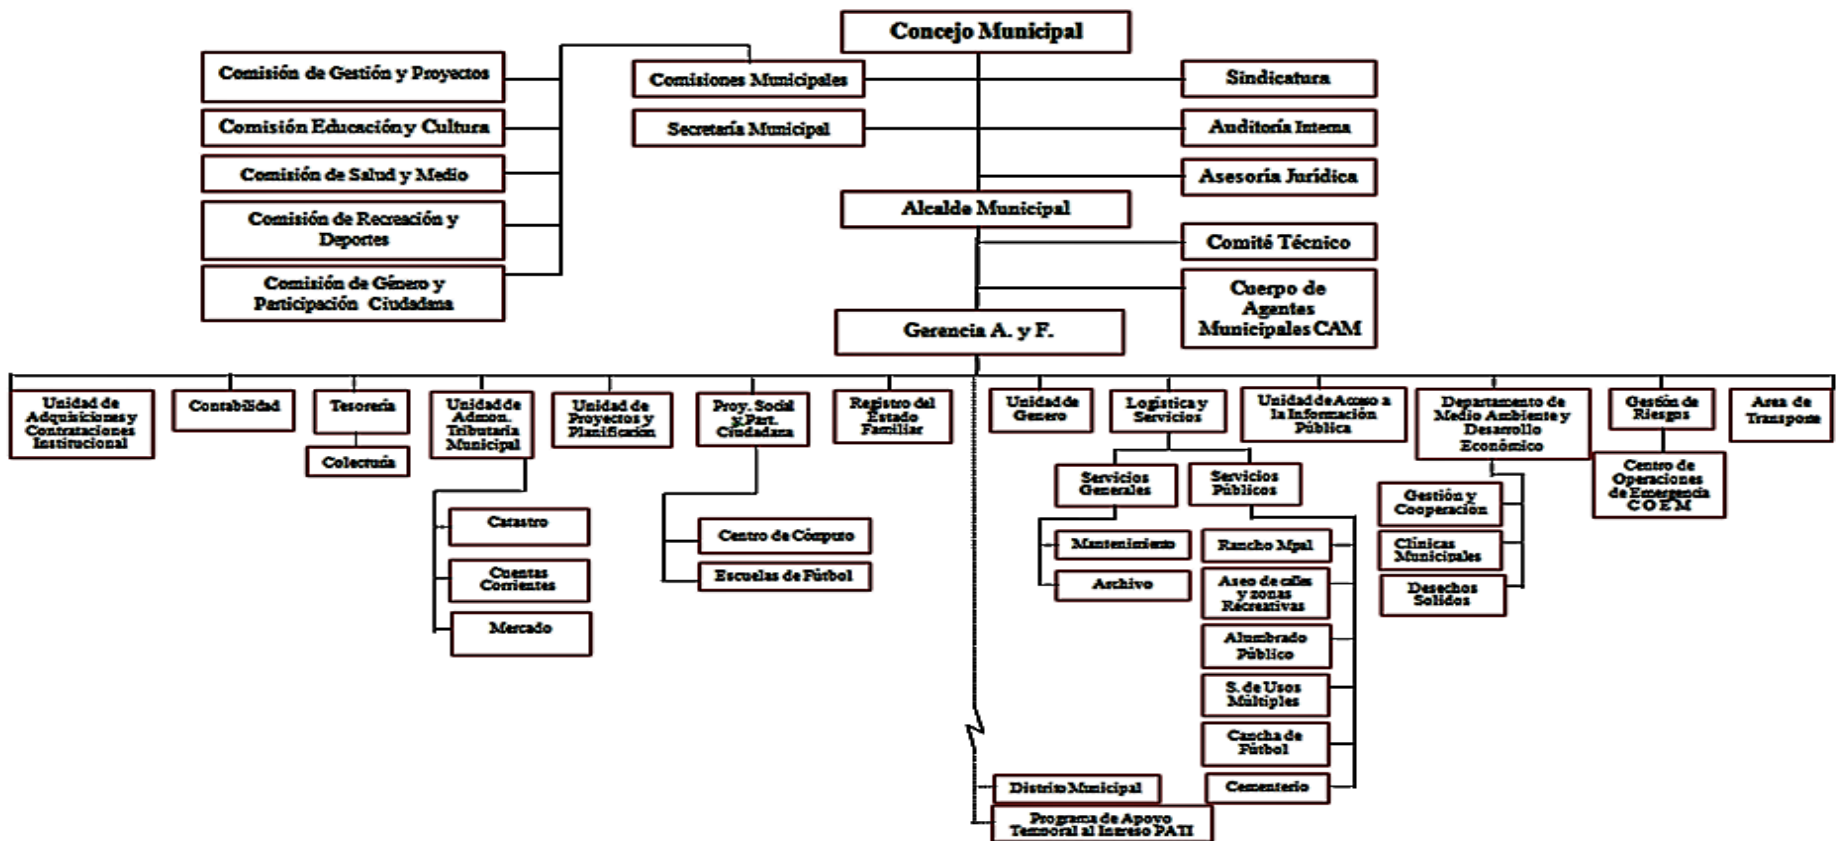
Concejo Municipal

Comisión de Gestión y Proyectos

Comisión Educación y Cultura

Comisión de Salud y Medio

Comisión de Recreación y Deportes

Comisión de Género y Participación Ciudadana

Comisiones Municipales

Secretaría Municipal

Sindicatura

Auditoría Interna

Asesoría Jurídica

Alcalde Municipal

Comité Técnico

Cuerpo de Agentes Municipales CAM

Gerencia A. y F.

Unidad de Adquisiciones y Contrataciones Institucional

Contabilidad

Tesorería

Colecturía

Unidad de Admon. Tributaria Municipal

Catastro

Cuentas Corrientes

Mercado

Unidad de Proyectos y Planificación

Proy. Social y Part. Ciudadana

Centro de Cómputo

Escuelas de Fútbol

Registro del Estado Familiar

Unidad de Genero

Logística y Servicios

Servicios Generales

Mantenimiento

Archivo

Servicios Públicos

Rancho Mpal

Aseo de calles y zonas Recreativas

Alumbrado Público

S. de Usos Múltiples

Cancha de Fútbol

Cementerio

Unidad de Acceso a la Información Pública

Departamento de Medio Ambiente y Desarrollo Económico

Gestión y Cooperación

Clínicas Municipales

Desechos Sólidos

Gestión de Riesgos

Centro de Operaciones de Emergencia C O E M

Area de Transporte

Distrito Municipal

Programa de Apoyo Temporal al Ingreso PATI